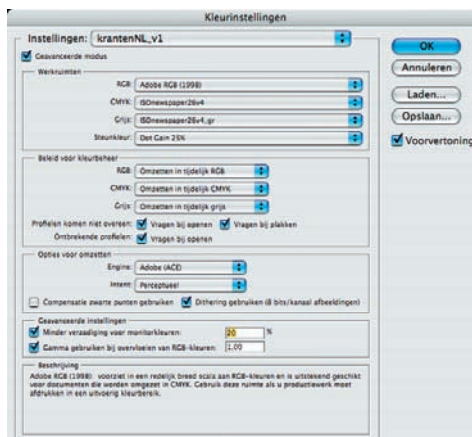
Kleurinstellingen

Instellingen: krantenNL_v1

Geavanceerde modus

Werkruimten

RGB: Adobe RGB (1998)

CMYK: ISOnewspaper26v4

Grijs: ISOnewspaper26v4_gr

Steunkleur: Dot Gain 25%

Beleid voor kleurbeheer

RGB: Omzetten in tijdelijk RGB

CMYK: Omzetten in tijdelijk CMYK

Grijs: Omzetten in tijdelijk grijs

Profielen komen niet overeen: Vragen bij openen Vragen bij plakken

Ontbrekende profielen: Vragen bij openen

Opties voor omzetten

Engine: Adobe (ACE)

Intent: Perceptueel

Compensatie zwarte punten gebruiken Dithering gebruiken (8 bits/kanaal afbeeldingen)

Geavanceerde instellingen

Minder verzadiging voor monitorkleuren: 20 %

Gamma gebruiken bij overvloeien van RGB-kleuren: 1,00

Beschrijving

Adobe RGB (1998): voorziet in een redelijk breed scala aan RGB-kleuren en is uitstekend geschikt voor documenten die worden omgezet in CMYK. Gebruik deze ruimte als u productiewerk moet afdrukken in een uitvoerig kleurbereik.

OK

Annuleren

Laden...

Opslaan...

Voorvertoning